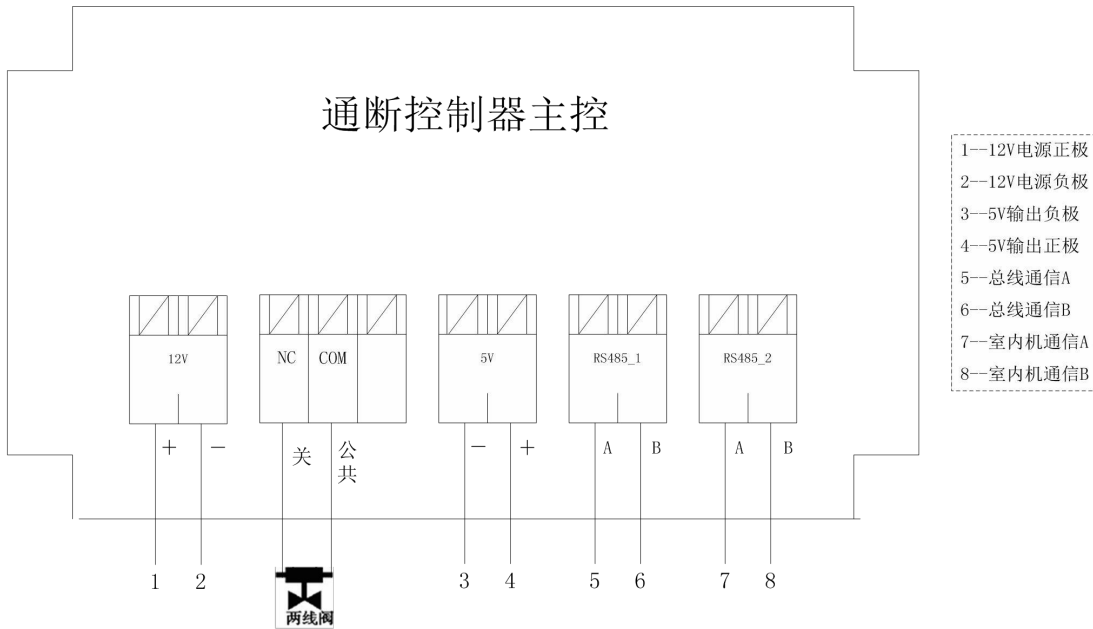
通断控制器主控

12V

NC COM

5V

RS485_1

RS485_2

+ −

关 公共

− +

A B

A B

1 2

两线阀

3 4 5 6 7 8

1--12V电源正极
2--12V电源负极
3--5V输出负极
4--5V输出正极
5--总线通信A
6--总线通信B
7--室内机通信A
8--室内机通信B